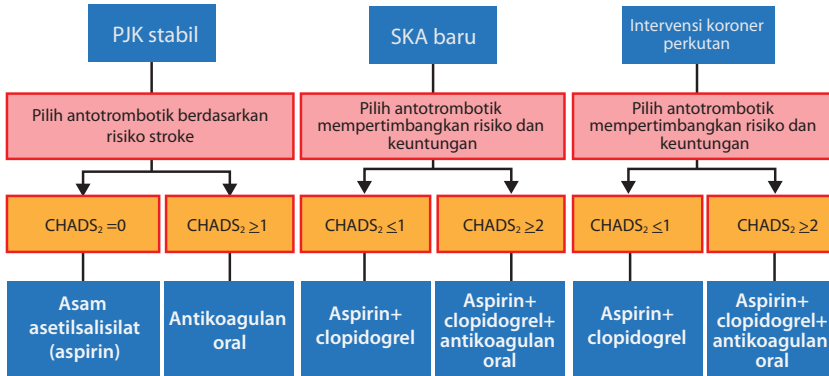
PJK stabil

Pilih antotrombotik berdasarkan risiko stroke

CHADS$_2$ =0

CHADS$_2$ $\geq$1

Asam asetilsalisilat (aspirin)

Antikoagulan oral

SKA baru

Pilih antotrombotik mempertimbangkan risiko dan keuntungan

CHADS$_2$ $\leq$1

CHADS$_2$ $\geq$2

Aspirin+ clopidogrel

Aspirin+ clopidogrel+ antikoagulan oral

Intervensi koroner perkutan

Pilih antotrombotik mempertimbangkan risiko dan keuntungan

CHADS$_2$ $\leq$1

CHADS$_2$ $\geq$2

Aspirin+ clopidogrel

Aspirin+ clopidogrel+ antikoagulan oral